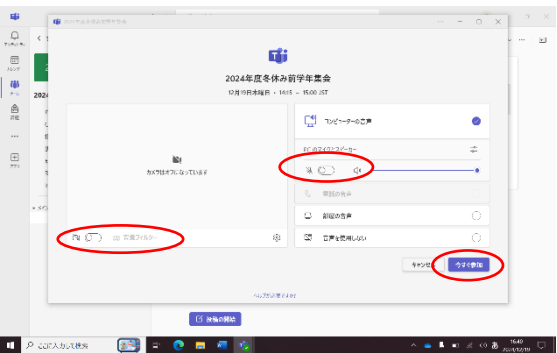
2024年度冬休み前学年集会

12月19日(木曜日) • 14:15 – 15:00 JST

カメラはオフになっています

背景フィルター

コンピューターの音声

PC のマイクとスピーカー

電話の音声

部屋の音声

音声を使用しない

キャンセル

今すぐ参加

ここに入力して検索

会議の開始

16:40